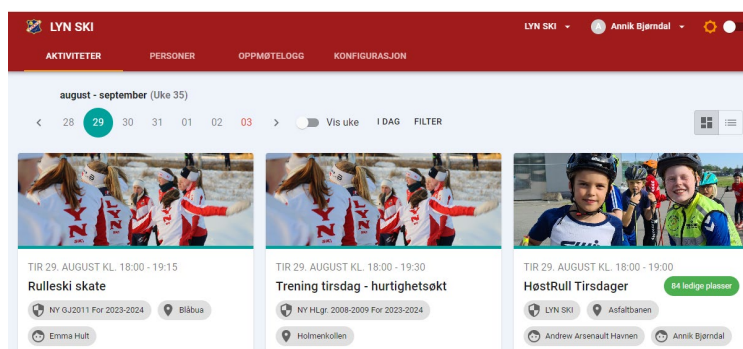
LYN SKI

LYN SKI Annik Bjørndal

AKTIVITETER PERSONER OPPMØTELOGG KONFIGURASJON

august - september (Uke 35)

28 29 30 31 01 02 03 Vis uke I DAG FILTER

TIR 29. AUGUST KL. 18:00 - 19:15
Rulleski skate
NY GJ2011 For 2023-2024 Blåbua
Emma Hult

TIR 29. AUGUST KL. 18:00 - 19:30
Trening tirsdag - hurtighetsøkt
NY HLgr. 2008-2009 For 2023-2024
Holmenkollen

TIR 29. AUGUST KL. 18:00 - 19:00
HøstRull Tirsdager
84 ledige plasser
LYN SKI Asfaltbanen
Andrew Arsenault Havnen Annik Bjørndal